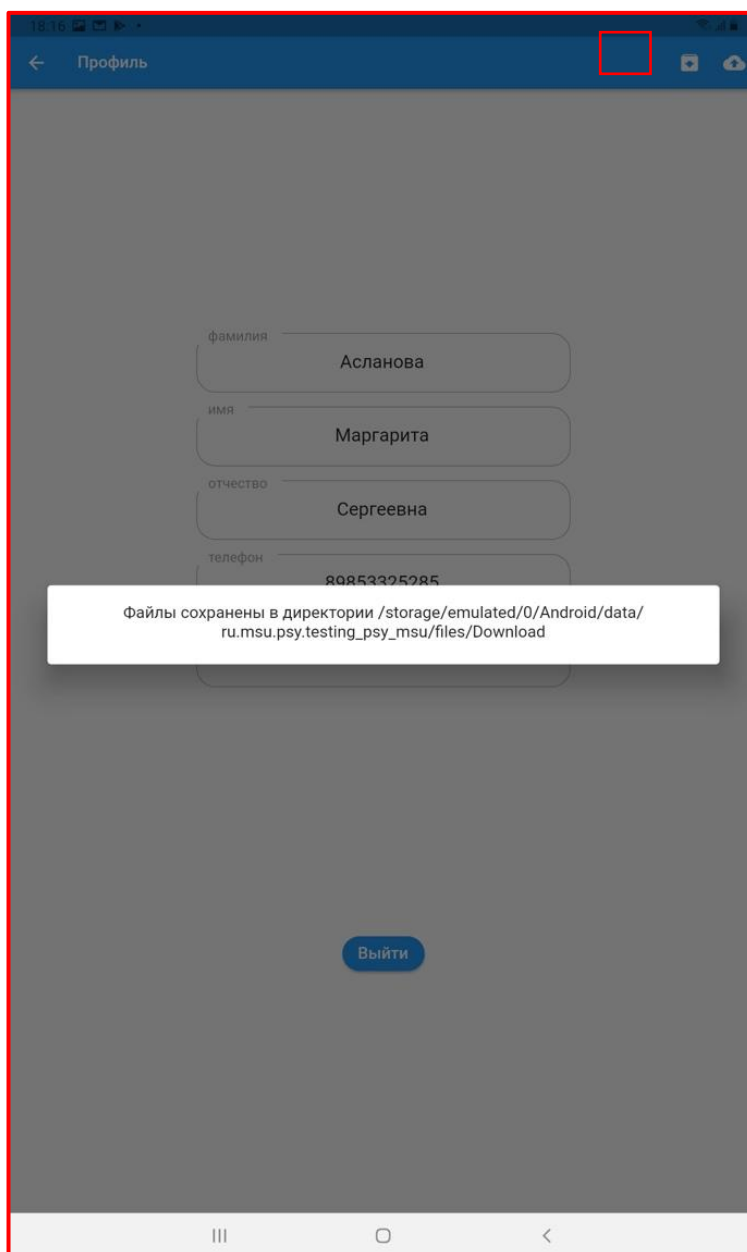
18:16

Профиль

фамилия
Асланова

имя
Маргарита

отчество
Сергеевна

телефон
89853325285

Файлы сохранены в директории /storage/emulated/0/Android/data/ru.msu.psy.testing_psy_msu/files/Download

Выйти